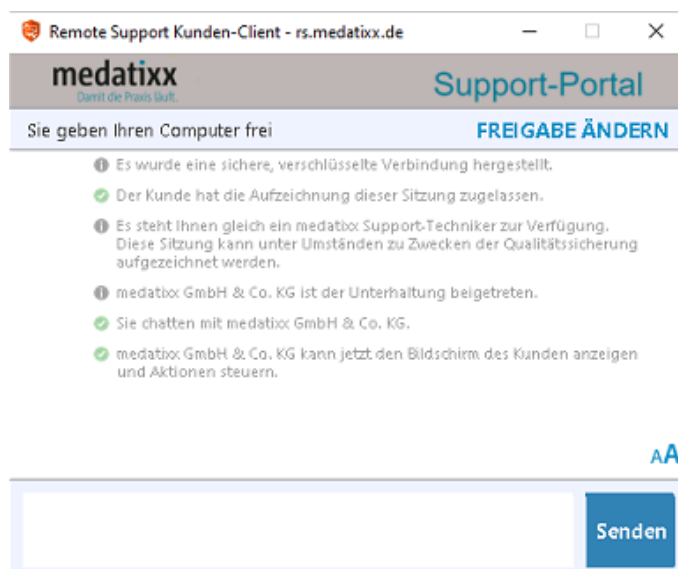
Remote Support Kunden-Client - rs.medatixx.de

medatixx
Damit die Praxis läuft.

Support-Portal

Sie geben Ihren Computer frei

FREIGABE ÄNDERN

Es wurde eine sichere, verschlüsselte Verbindung hergestellt.

Der Kunde hat die Aufzeichnung dieser Sitzung zugelassen.

Es steht Ihnen gleich ein medatixx Support-Techniker zur Verfügung. Diese Sitzung kann unter Umständen zu Zwecken der Qualitätssicherung aufgezeichnet werden.

medatixx GmbH & Co. KG ist der Unterhaltung beigetreten.

Sie chatten mit medatixx GmbH & Co. KG.

medatixx GmbH & Co. KG kann jetzt den Bildschirm des Kunden anzeigen und Aktionen steuern.

AA

Senden